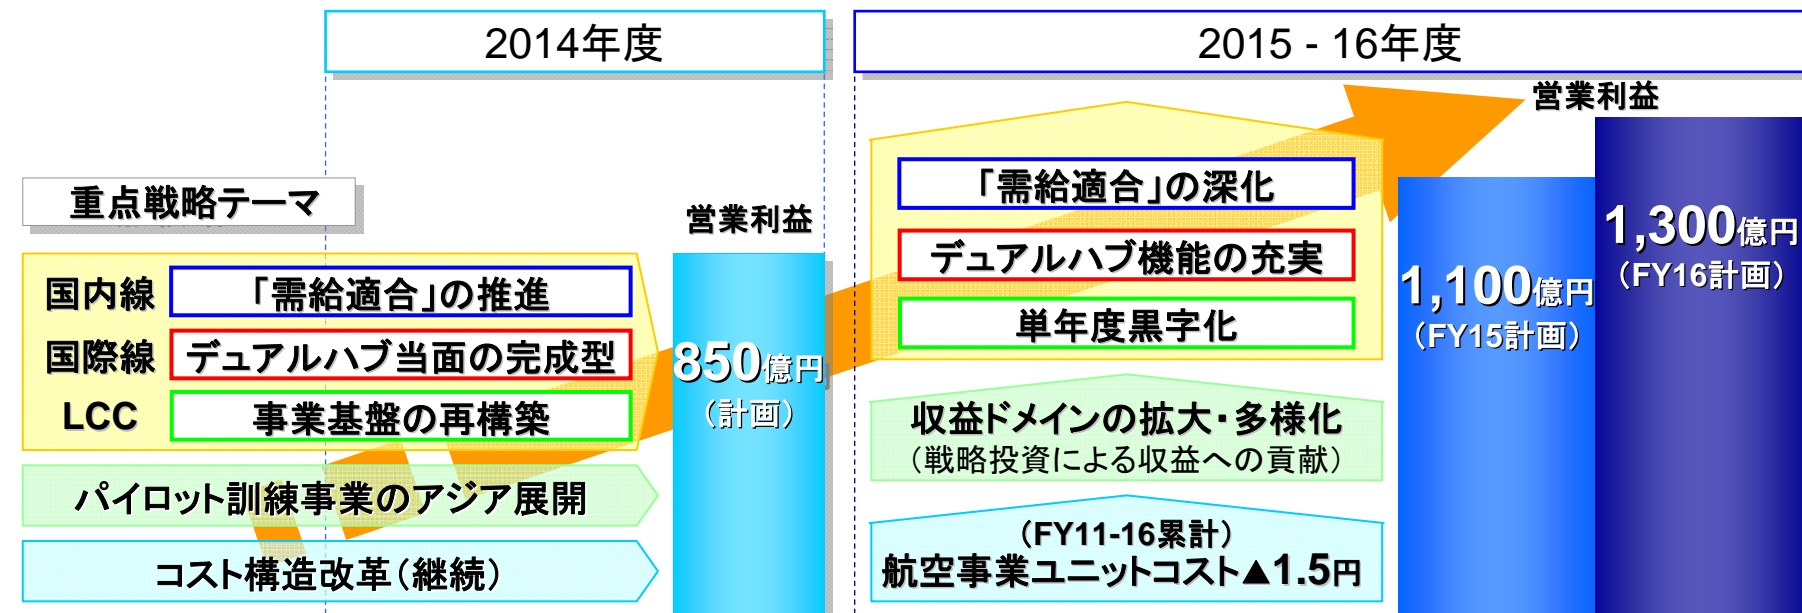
2014年度

2015 - 16年度

営業利益

重点戦略テーマ

国内線 「需給適合」の推進

国際線 デュアルハブ当面の完成型

LCC 事業基盤の再構築

パイロット訓練事業のアジア展開

コスト構造改革（継続）

営業利益

850億円
（計画）

「需給適合」の深化

デュアルハブ機能の充実

単年度黒字化

収益ドメインの拡大・多様化
（戦略投資による収益への貢献）

（FY11-16累計）
航空事業ユニットコスト▲1.5円

1,100億円
（FY15計画）

1,300億円
（FY16計画）